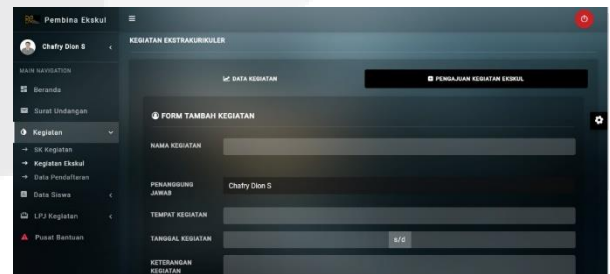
Pembina Ekskul

Chafry Dion S

MAIN NAVIGATION

Beranda

Surat Undangan

Kegiatan

SK Kegiatan

Kegiatan Ekskul

Data Pendaftaran

Data Siswa

LPJ Kegiatan

Pusat Bantuan

KEGIATAN EKSTRAKURIKULER

DATA KEGIATAN

PENGAJUAN KEGIATAN EKSKUL

FORM TAMBAH KEGIATAN

NAMA KEGIATAN

PENANGGUNG JAWAB

Chafry Dion S

TEMPAT KEGIATAN

TANGGAL KEGIATAN

s/d

KETERANGAN KEGIATAN